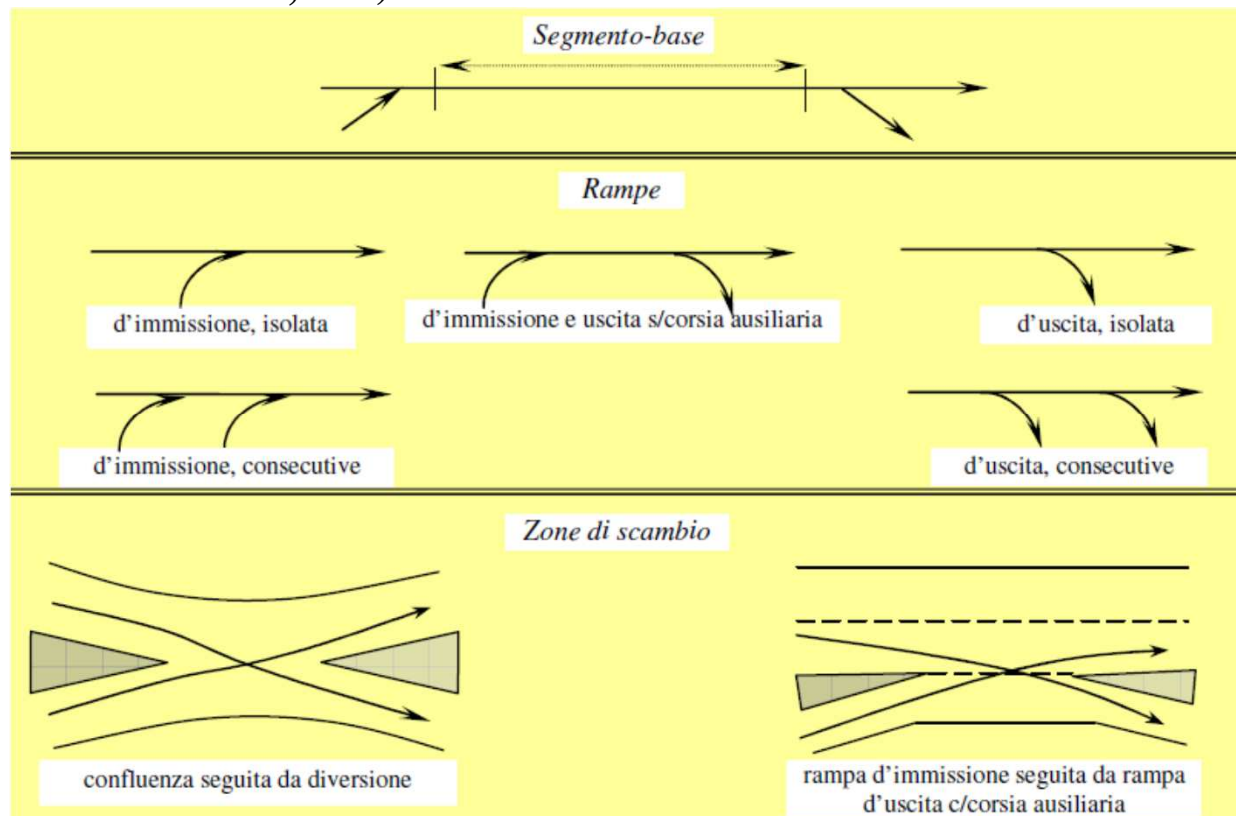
Segmento-base

Rampe

d'immissione, isolata

d'immissione e uscita s/corsia ausiliaria

d'uscita, isolata

d'immissione, consecutive

d'uscita, consecutive

Zone di scambio

confluenza seguita da diversione

rampa d'immissione seguita da rampa d'uscita c/corsia ausiliaria